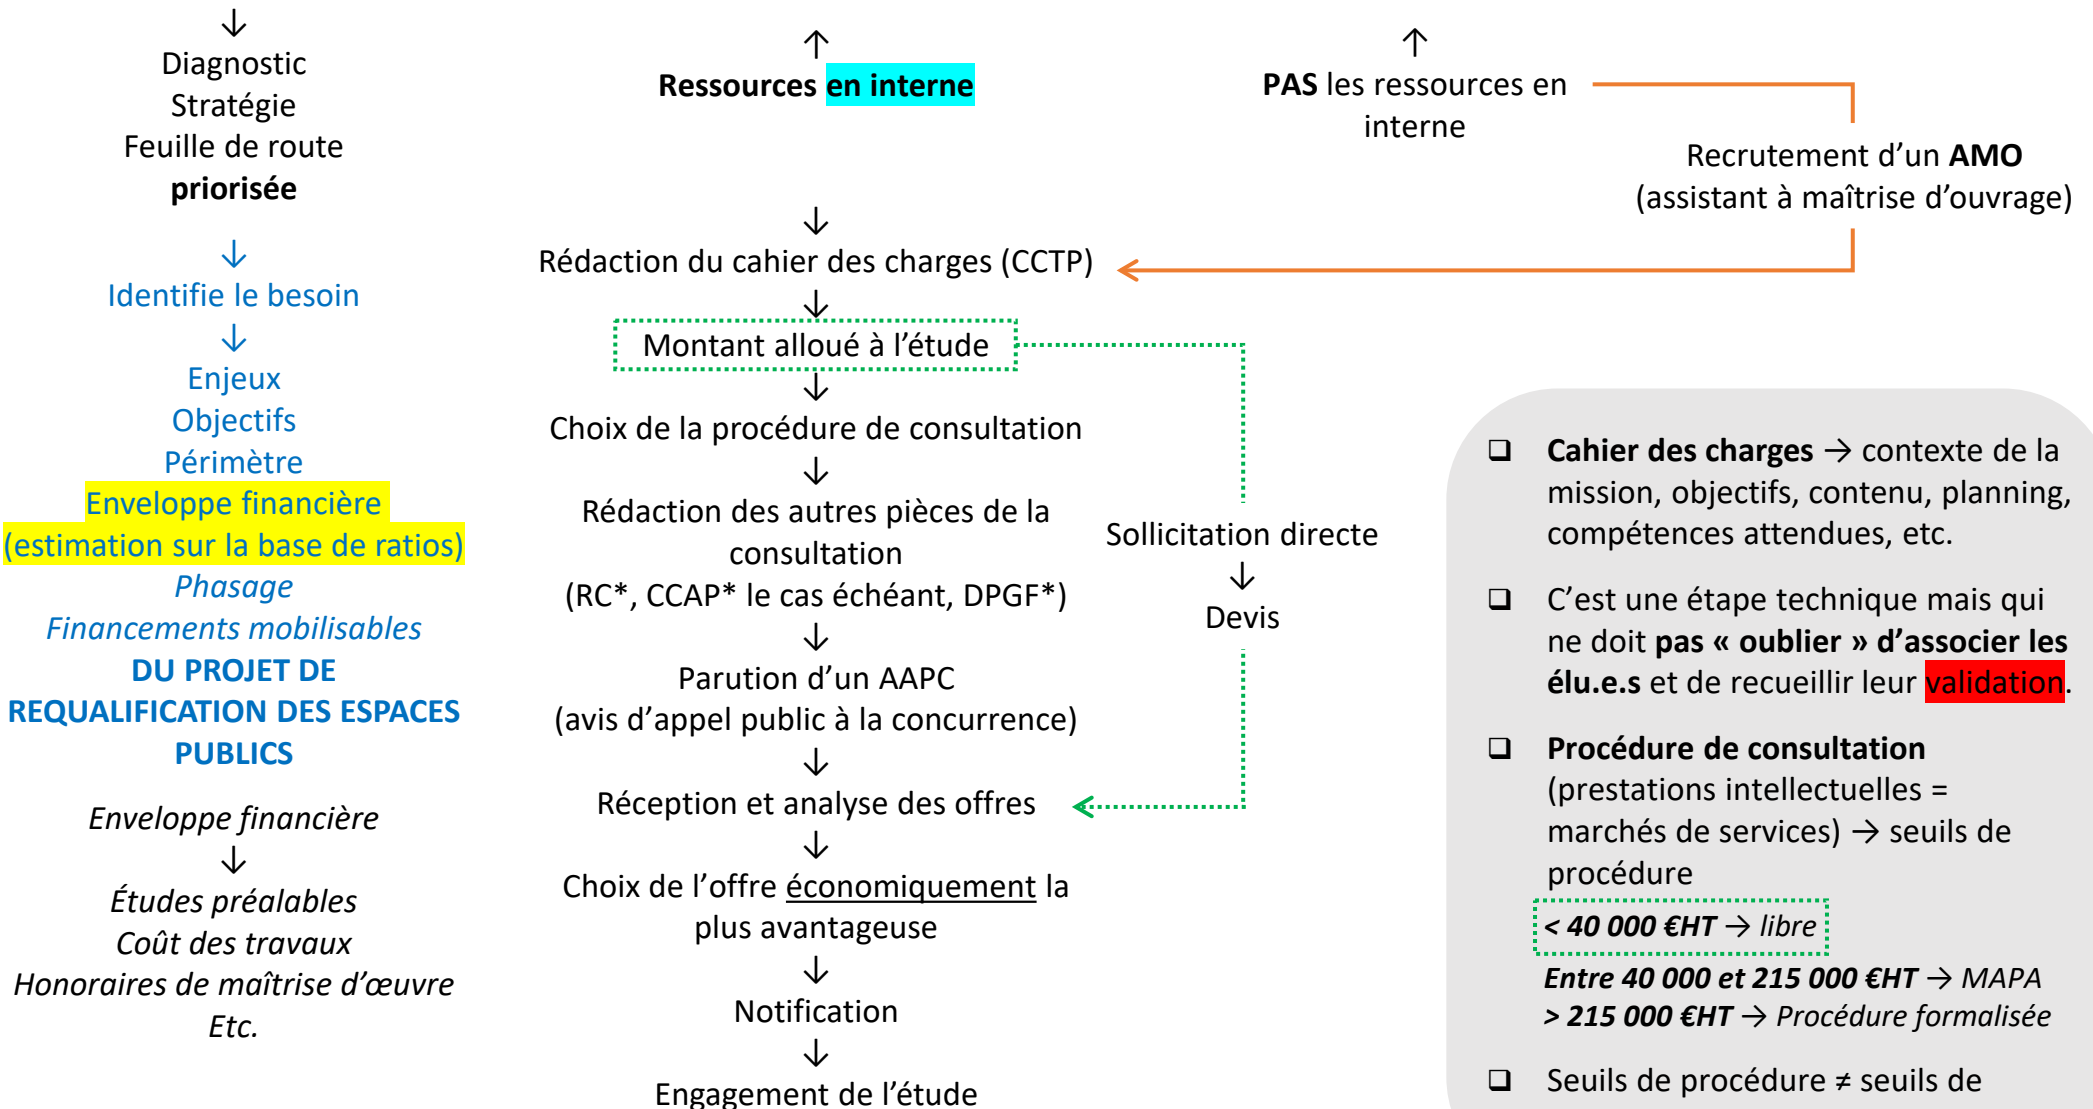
↓
Diagnostic
Stratégie
Feuille de route
**priorisée**

↓
Identifie le besoin
↓
Enjeux
Objectifs
Périmètre
Enveloppe financière
(estimation sur la base de ratios)
*Phasage*
*Financements mobilisables*
**DU PROJET DE REQUALIFICATION DES ESPACES PUBLICS**

*Enveloppe financière*
↓
*Études préalables*
*Coût des travaux*
*Honoraires de maîtrise d'œuvre*
*Etc.*

↑
**Ressources en interne**

↓
Rédaction du cahier des charges (CCTP)
↓
Montant alloué à l'étude
↓
Choix de la procédure de consultation
↓
Rédaction des autres pièces de la consultation
(RC*, CCAP* le cas échéant, DPGF*)
↓
Parution d'un AAPC
(avis d'appel public à la concurrence)
↓
Réception et analyse des offres
↓
Choix de l'offre économiquement la plus avantageuse
↓
Notification
↓
Engagement de l'étude

↑
**PAS** les ressources en interne

Recrutement d'un **AMO**
(assistant à maîtrise d'ouvrage)

Sollicitation directe
↓
Devis

❑ **Cahier des charges** → contexte de la mission, objectifs, contenu, planning, compétences attendues, etc.

❑ C'est une étape technique mais qui ne doit **pas « oublier » d'associer les élu.e.s** et de recueillir leur validation.

❑ **Procédure de consultation** (prestations intellectuelles = marchés de services) → seuils de procédure
***< 40 000 €HT** → libre*
***Entre 40 000 et 215 000 €HT** → MAPA*
***> 215 000 €HT** → Procédure formalisée*

❑ Seuils de procédure ≠ seuils de